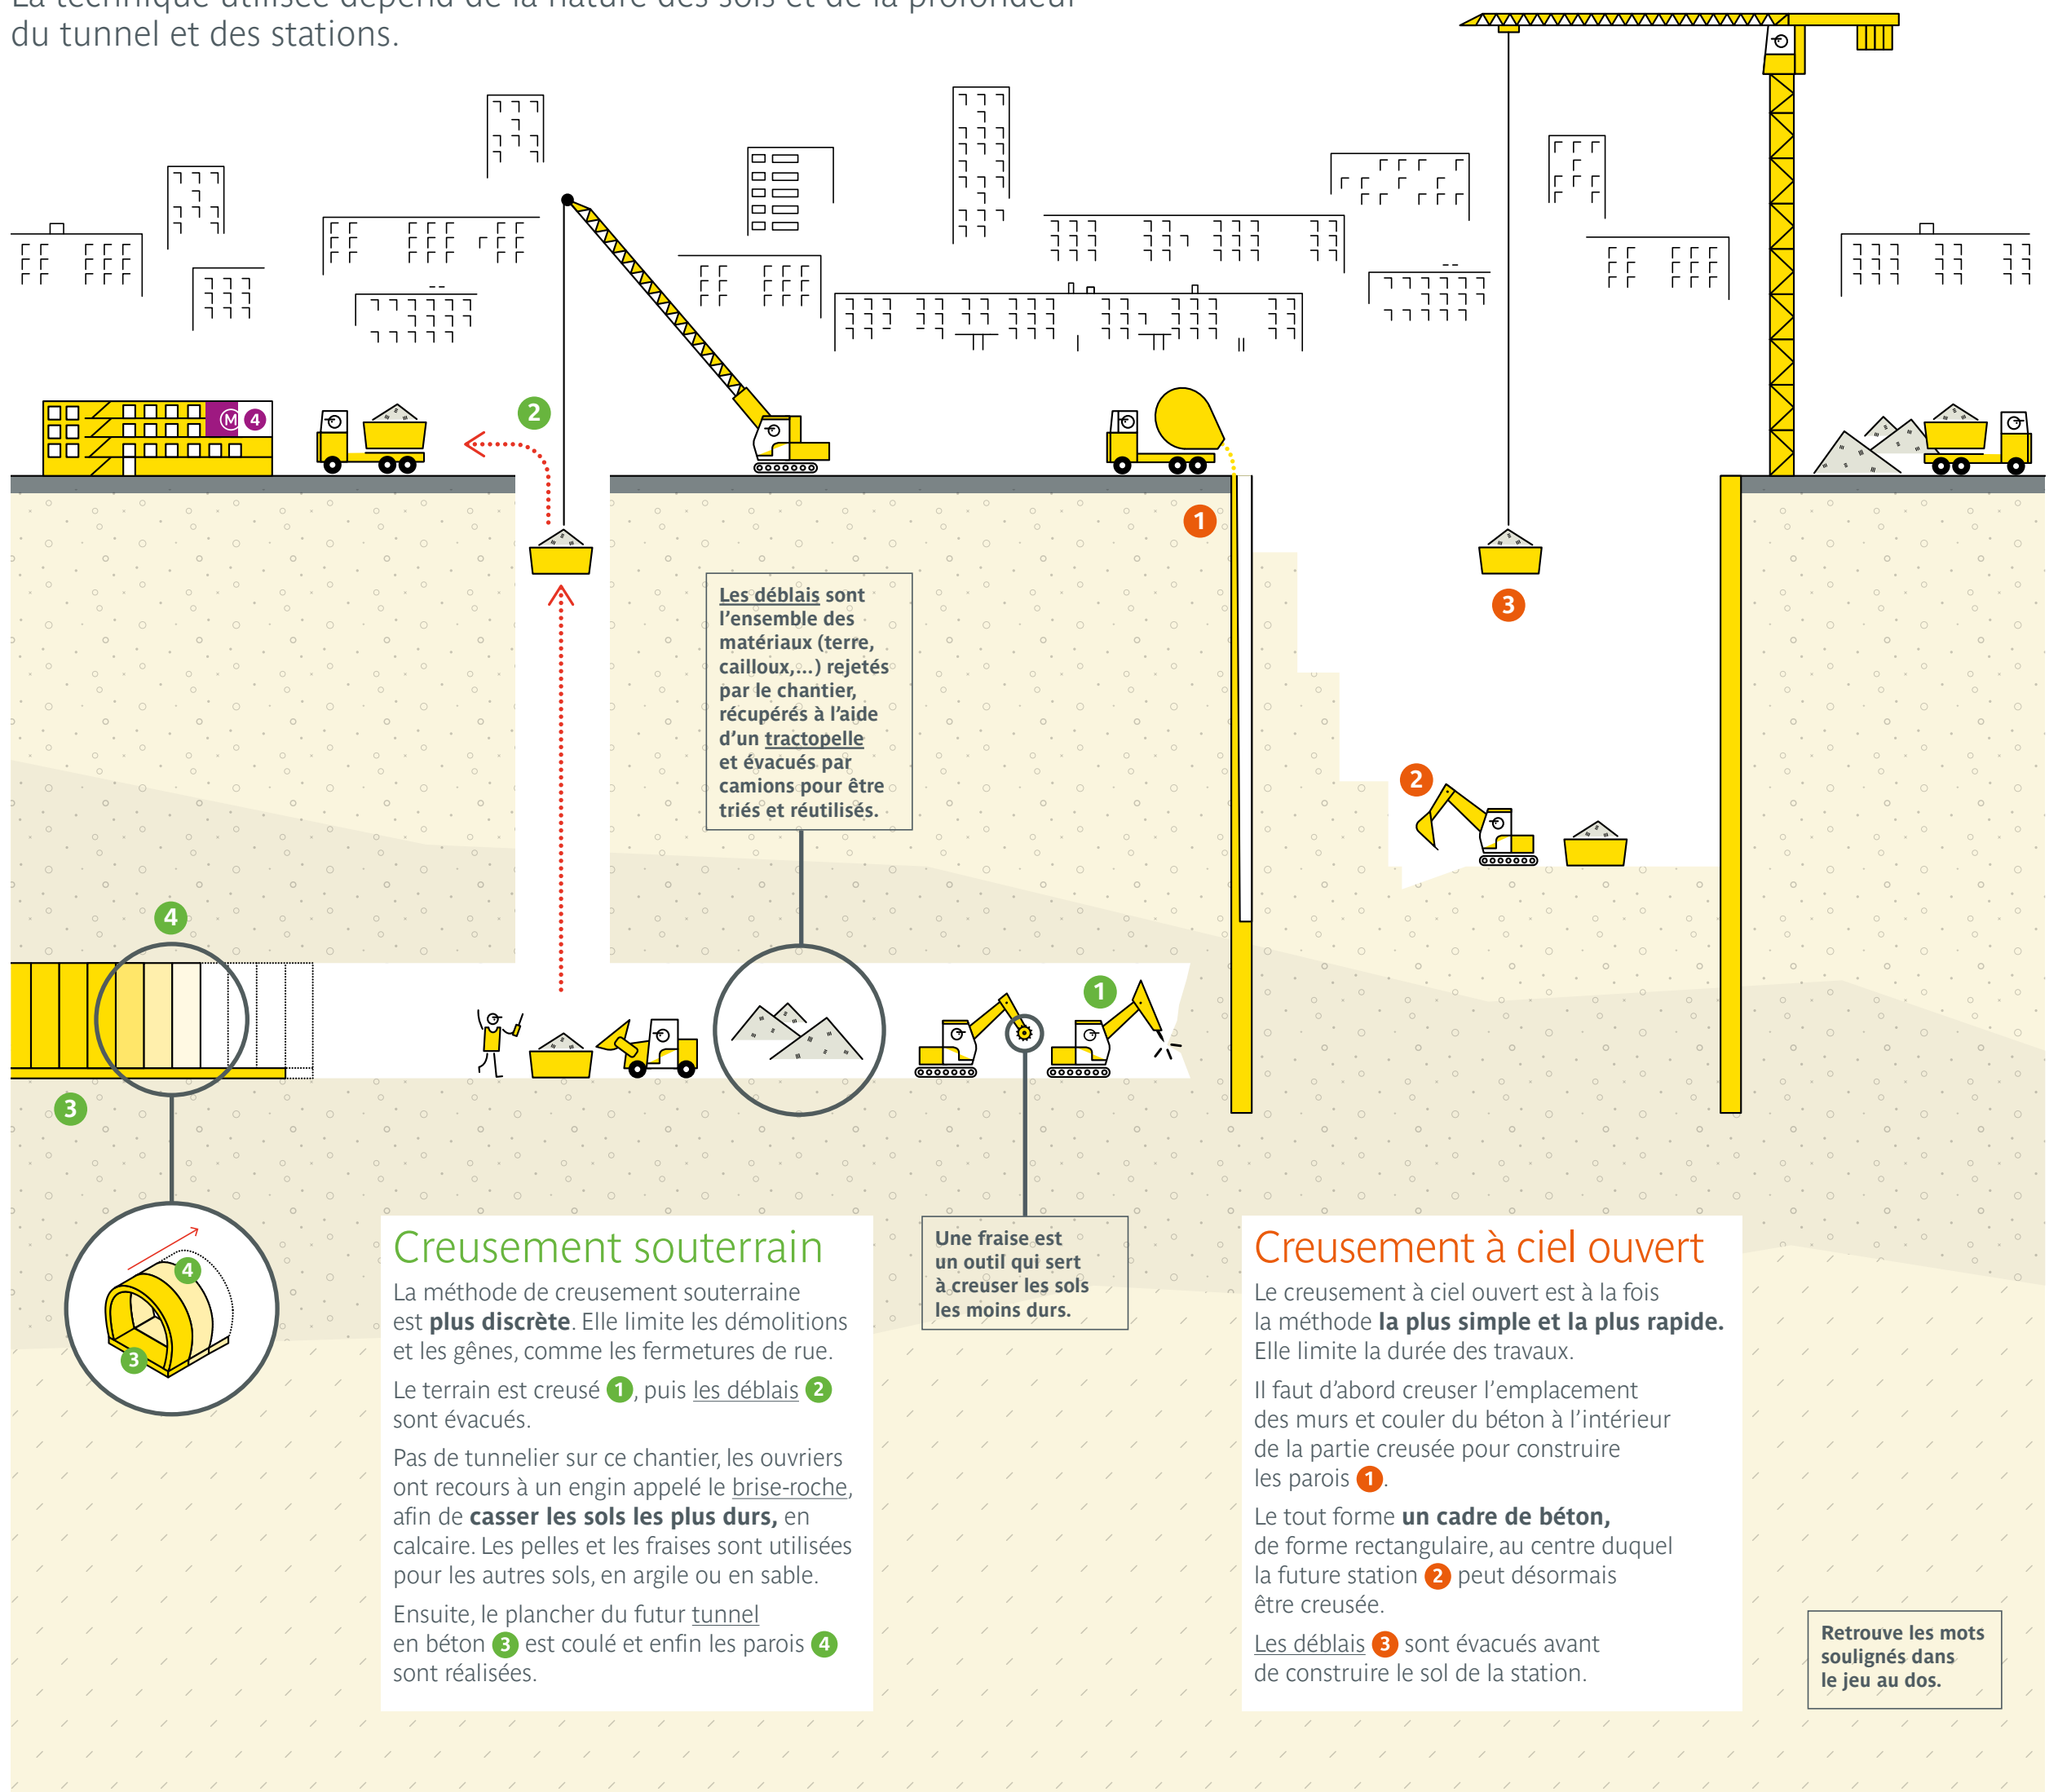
du tunnel et des stations.

M 4

2

1

3

Les déblais sont l'ensemble des matériaux (terre, cailloux,...) rejetés par le chantier, récupérés à l'aide d'un tractopelle et évacués par camions pour être triés et réutilisés.

2

4

1

3

4

3

Creusement souterrain

La méthode de creusement souterraine est **plus discrète**. Elle limite les démolitions et les gênes, comme les fermetures de rue.

Le terrain est creusé 1, puis les déblais 2 sont évacués.

Pas de tunnelier sur ce chantier, les ouvriers ont recours à un engin appelé le brise-roche, afin de **casser les sols les plus durs,** en calcaire. Les pelles et les fraises sont utilisées pour les autres sols, en argile ou en sable.

Ensuite, le plancher du futur tunnel en béton 3 est coulé et enfin les parois 4 sont réalisées.

Une fraise est un outil qui sert à creuser les sols les moins durs.

Creusement à ciel ouvert

Le creusement à ciel ouvert est à la fois la méthode **la plus simple et la plus rapide.** Elle limite la durée des travaux.

Il faut d'abord creuser l'emplacement des murs et couler du béton à l'intérieur de la partie creusée pour construire les parois 1.

Le tout forme **un cadre de béton,** de forme rectangulaire, au centre duquel la future station 2 peut désormais être creusée.

Les déblais 3 sont évacués avant de construire le sol de la station.

Retrouve les mots soulignés dans le jeu au dos.